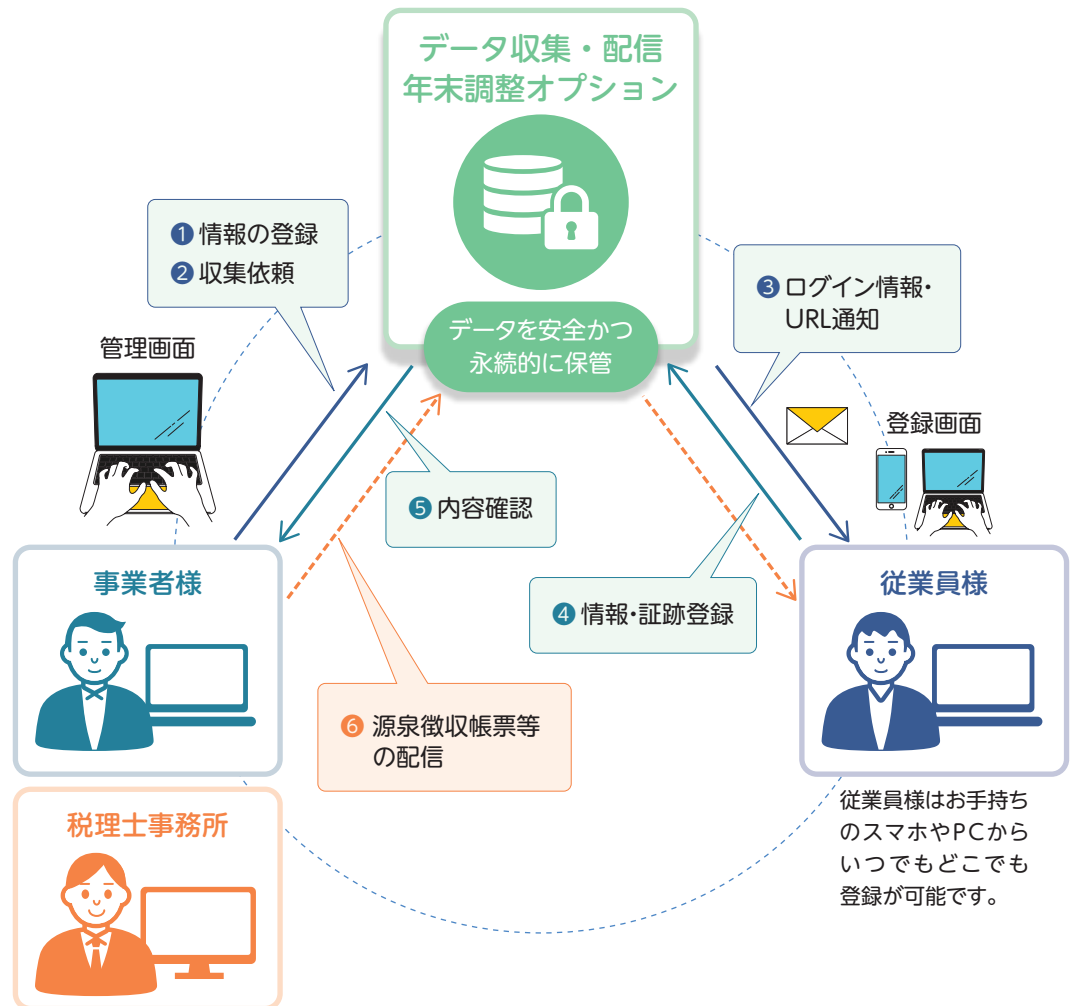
データ収集・配信
年末調整オプション

データを安全かつ
永続的に保管

❶ 情報の登録
❷ 収集依頼

❸ ログイン情報・
URL通知

管理画面

登録画面

❺ 内容確認

❹ 情報・証跡登録

事業者様

従業員様

❻ 源泉徴収帳票等
の配信

税理士事務所

従業員様はお手持ちのスマホやPCからいつでもどこでも登録が可能です。